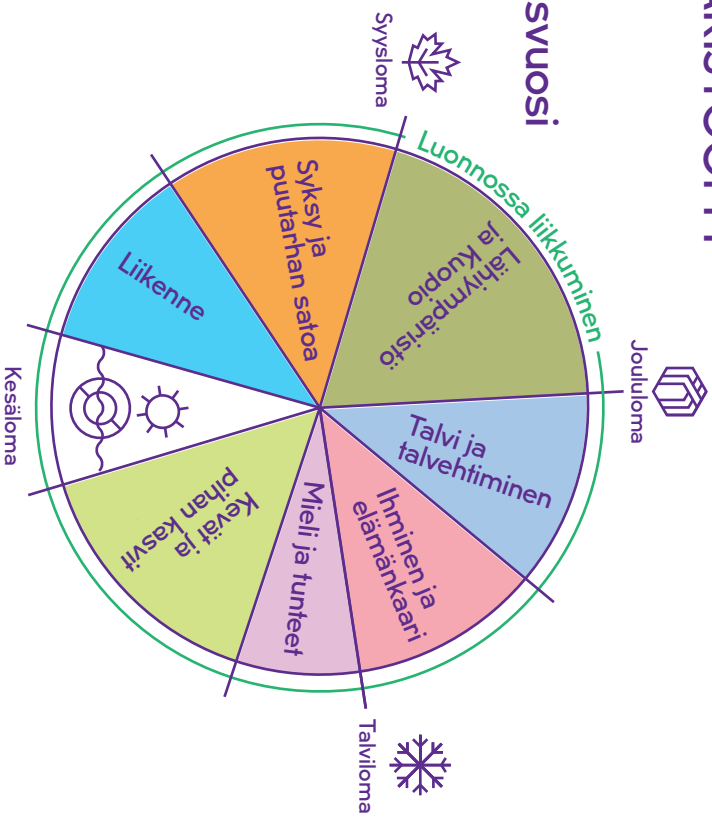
svuosi

Syysloma

Luonnossa liikkuminen

Joululoma

Syksy ja puutarhan satoa

Lähiympäristö ja Kuopio

Liikenne

Talvi ja talvehtiminen

Ihminen ja elämänkaari

Mieli ja tunteet

Kevät ja pihan kasvit

Kesäloma

Talviloma